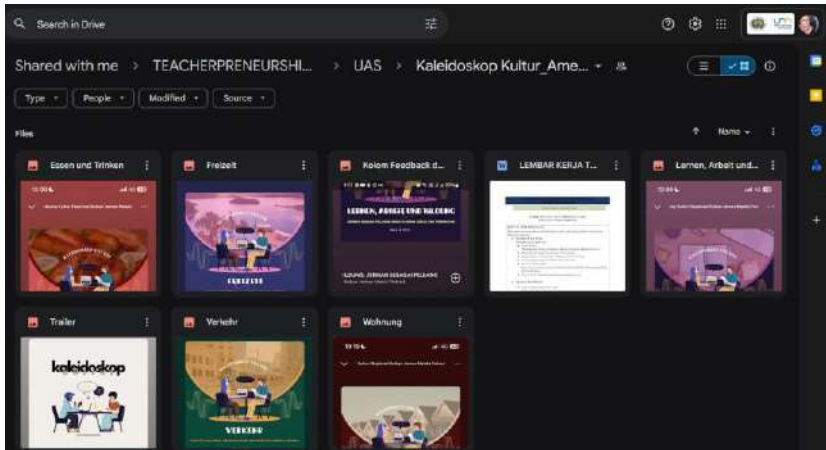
Search in Drive

Shared with me > TEACHERPRENEURSHI... > UAS > Kaleidoskop Kultur_Ame...

Type ▾ People ▾ Modified ▾ Source ▾

Files

Name

Essen und Trinken

Freizeit

FREIZEIT

Kolom Feedback d...

LERNEN, ARBEIT UND BILDUNG

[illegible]

LEMBAR KERJA T...

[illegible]

Lernen, Arbeit und...

Trailer

kaleidoskop

Verkehr

VERKEHR

Wohnung